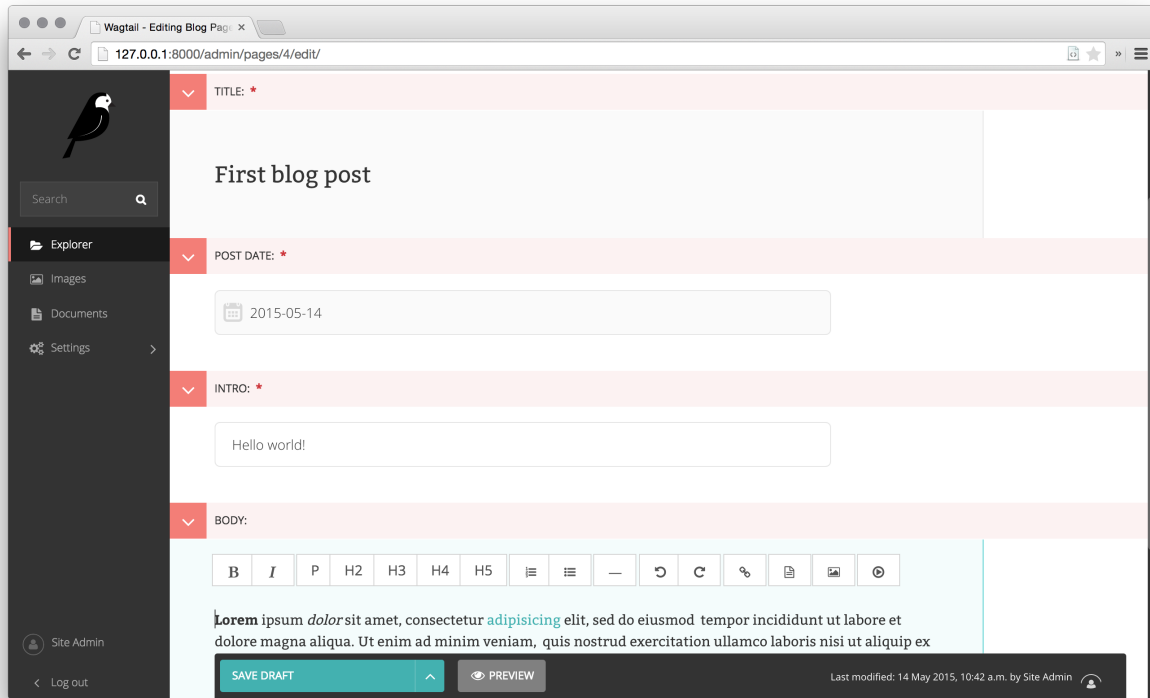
Wagtail - Editing Blog Page ×

127.0.0.1:8000/admin/pages/4/edit/

Search

Explorer

Images

Documents

Settings

Site Admin

Log out

TITLE: *

First blog post

POST DATE: *

2015-05-14

INTRO: *

Hello world!

BODY:

B I P H2 H3 H4 H5 —

**Lorem** ipsum *dolor* sit amet, consectetur adipisicing elit, sed do eiusmod tempor incididunt ut labore et dolore magna aliqua. Ut enim ad minim veniam, quis nostrud exercitation ullamco laboris nisi ut aliquip ex

SAVE DRAFT

PREVIEW

Last modified: 14 May 2015, 10:42 a.m. by Site Admin